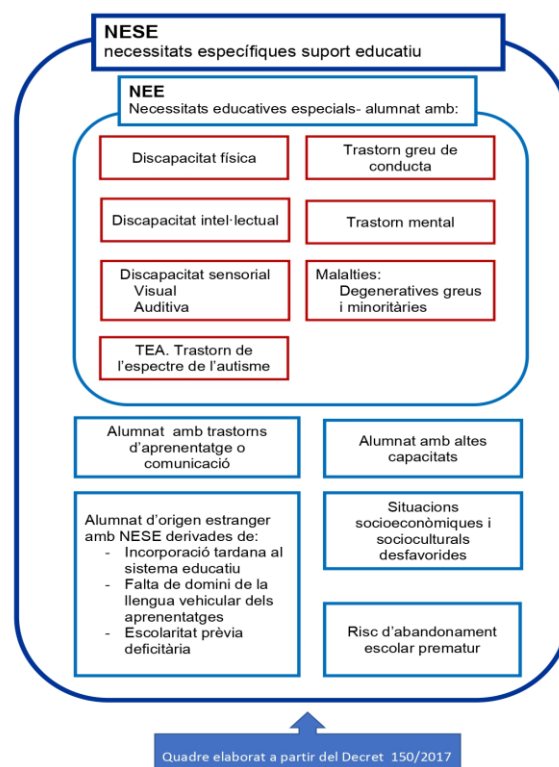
NESE
necessitats específiques suport educatiu

NEE
Necessitats educatives especials- alumnat amb:

Discapacitat física

Trastorn greu de conducta

Discapacitat intel·lectual

Trastorn mental

Discapacitat sensorial
Visual
Auditiva

Malalties:
Degeneratives greus i minoritàries

TEA. Trastorn de l'espectre de l'autisme

Alumnat amb trastorns d'aprenentatge o comunicació

Alumnat amb altes capacitats

Alumnat d'origen estranger amb NESE derivades de:
- Incorporació tardana al sistema educatiu
- Falta de domini de la llengua vehicular dels aprenentatges
- Escolaritat prèvia deficitària

Situacions socioeconòmiques i socioculturals desfavorides

Risc d'abandonament escolar prematur

Quadre elaborat a partir del Decret 150/2017